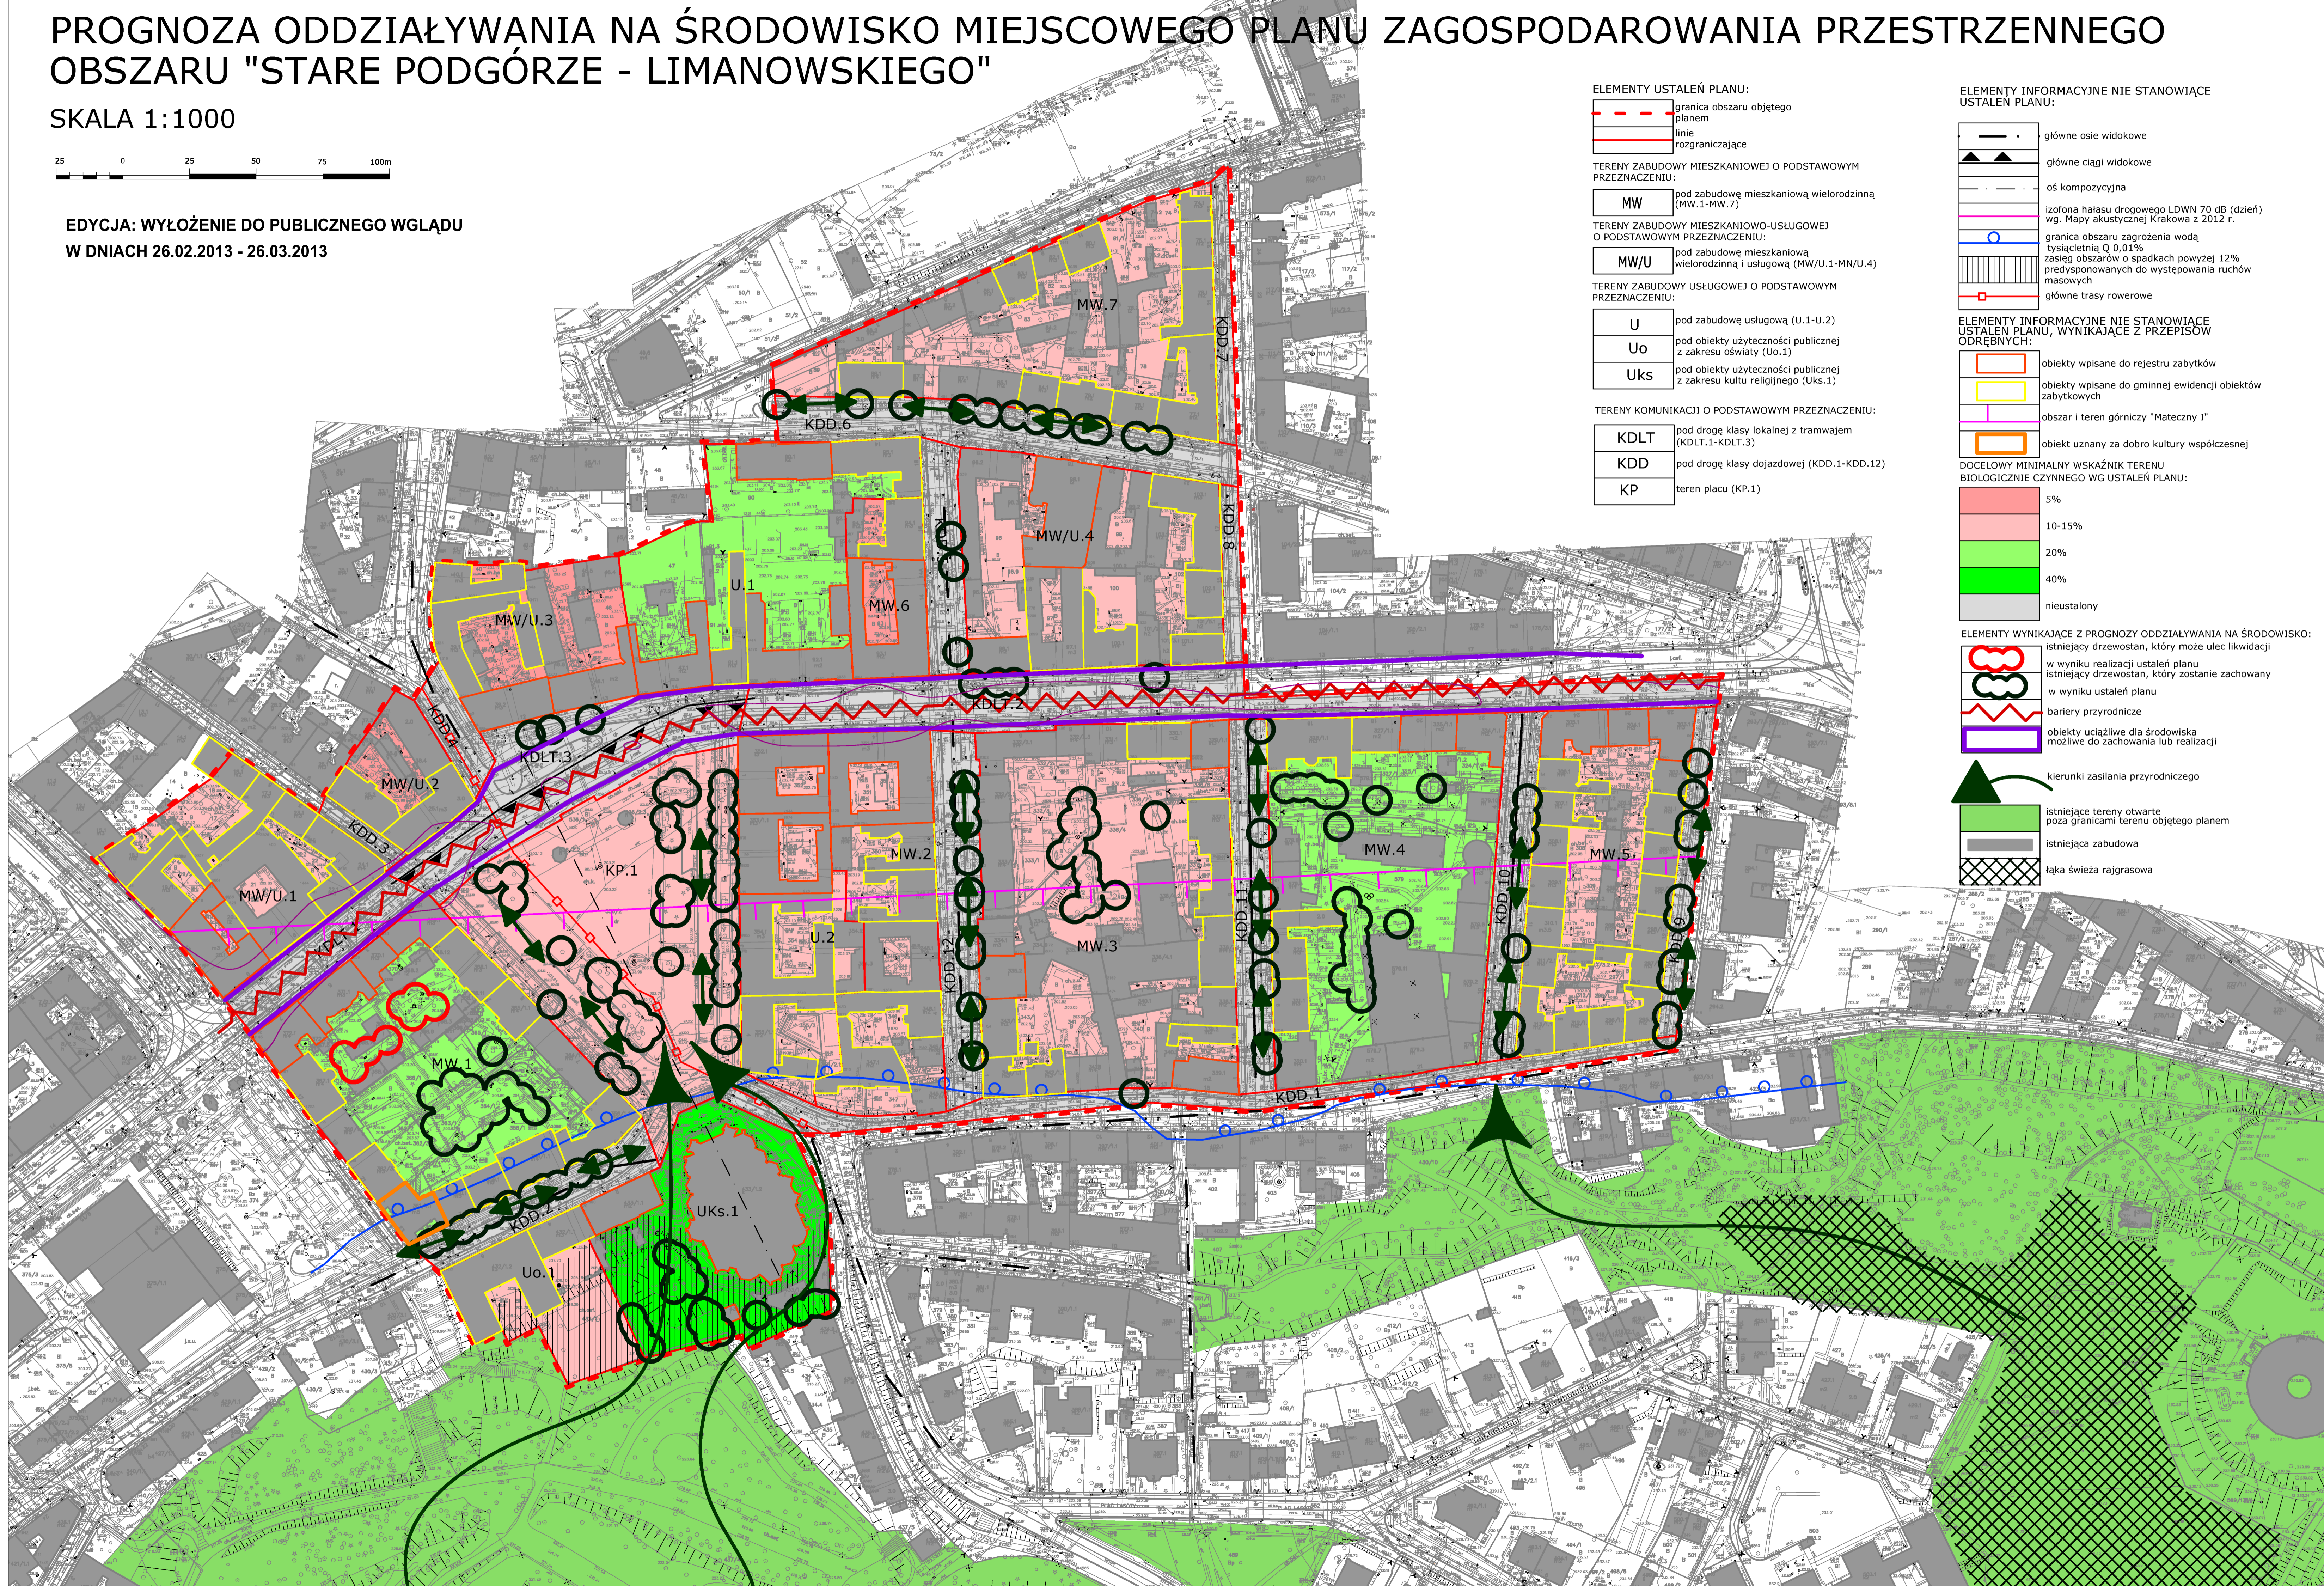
PROGNOZA ODDZIAŁYWANIA NA ŚRODOWISKO MIEJSCOWEGO PLANU ZAGOSPODAROWANIA PRZESTRZENNEGO OBSZARU "STARE PODGÓRZE - LIMANOWSKIEGO"

SKALA 1:1000

25 0 25 50 75 100m

EDYCJA: WYŁOŻENIE DO PUBLICZNEGO WGLĄDU
W DNIACH 26.02.2013 - 26.03.2013

ELEMENTY USTALEŃ PLANU:
granica obszaru objętego planem
linie rozgraniczające

TERENY ZABUDOWY MIESZKANIOWEJ O PODSTAWOWYM PRZEZNACZENIU:
MW pod zabudowę mieszkaniową wielorodzinną (MW.1-MW.7)

TERENY ZABUDOWY MIESZKANIOWO-USŁUGOWEJ O PODSTAWOWYM PRZEZNACZENIU:
MW/U pod zabudowę mieszkaniową wielorodzinną i usługową (MW/U.1-MN/U.4)

TERENY ZABUDOWY USŁUGOWEJ O PODSTAWOWYM PRZEZNACZENIU:
U pod zabudowę usługową (U.1-U.2)
Uo pod obiekty użyteczności publicznej z zakresu oświaty (Uo.1)
Uks pod obiekty użyteczności publicznej z zakresu kultu religijnego (Uks.1)

TERENY KOMUNIKACJI O PODSTAWOWYM PRZEZNACZENIU:
KDLT pod drogę klasy lokalnej z tramwajem (KDLT.1-KDLT.3)
KDD pod drogę klasy dojazdowej (KDD.1-KDD.12)
KP teren placu (KP.1)

ELEMENTY INFORMACYJNE NIE STANOWIĄCE USTALEŃ PLANU:
główne osie widokowe
główne ciągi widokowe
oś kompozycyjna
izofona hałasu drogowego LDWN 70 dB (dzień) wg. Mapy akustycznej Krakowa z 2012 r.
granica obszaru zagrożenia wodą tysiącletnią Q 0,01%
zasięg obszarów o spadkach powyżej 12% predysponowanych do występowania ruchów masowych
główne trasy rowerowe

ELEMENTY INFORMACYJNE NIE STANOWIĄCE USTALEŃ PLANU, WYNIKAJĄCE Z PRZEPISÓW ODRĘBNYCH:
obiekty wpisane do rejestru zabytków
obiekty wpisane do gminnej ewidencji obiektów zabytkowych
obszar i teren górniczy "Mateczny I"
obiekt uznany za dobro kultury współczesnej

DOCELOWY MINIMALNY WSKAŹNIK TERENU BIOLOGICZNIE CZYNNEGO WG USTALEŃ PLANU:
5%
10-15%
20%
40%
nieustalony

ELEMENTY WYNIKAJĄCE Z PROGNOZY ODDZIAŁYWANIA NA ŚRODOWISKO:
istniejący drzewostan, który może ulec likwidacji w wyniku realizacji ustaleń planu
istniejący drzewostan, który zostanie zachowany w wyniku ustaleń planu
bariery przyrodnicze
obiekty uciążliwe dla środowiska możliwe do zachowania lub realizacji
kierunki zasilania przyrodniczego
istniejące tereny otwarte poza granicami terenu objętego planem
istniejąca zabudowa
łąka świeża rajgrasowa

MW.7
KDD.7
KDD.6
KDD.8
MW/U.4
MW/U.3
U.1
MW.6
KDLT.1
KDD.4
KDLT.3
MW/U.2
KDD.3
MW/U.1
KDLT.2
KP.1
MW.2
U.2
KDD.12
MW.3
KDD.11
MW.4
KDD.10
MW.5
KDD.9
MW.1
KDD.1
KDD.2
UKs.1
Uo.1